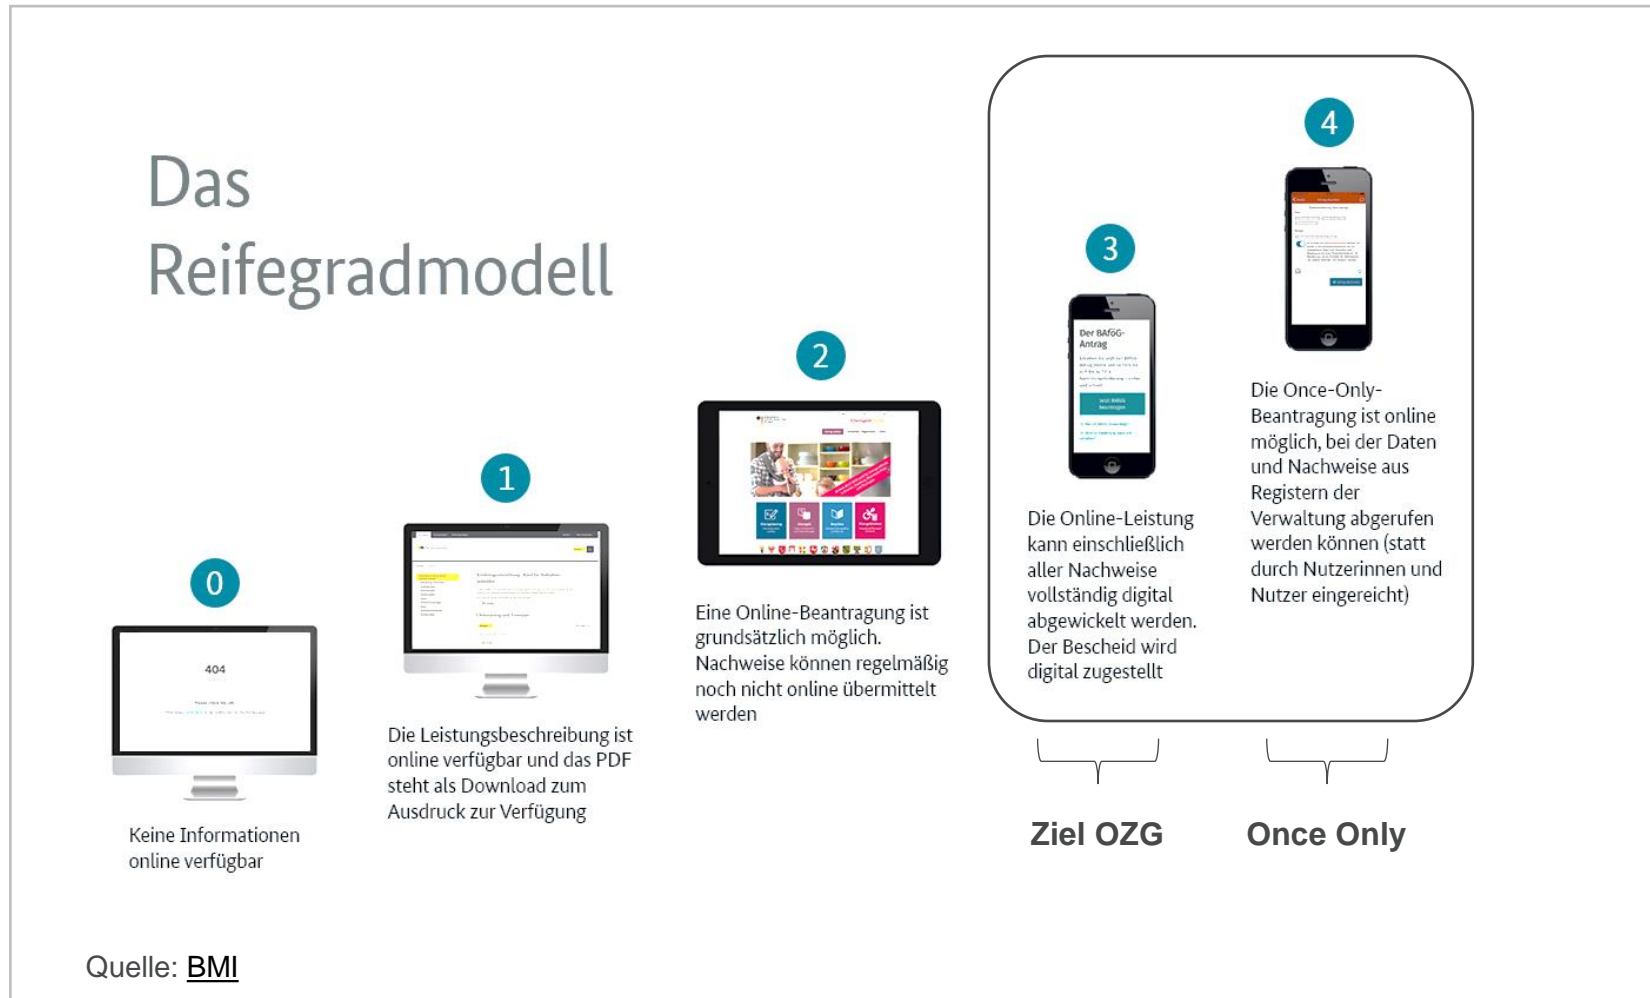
Das Reifegradmodell

0

404

Keine Informationen online verfügbar

1

Die Leistungsbeschreibung ist online verfügbar und das PDF steht als Download zum Ausdruck zur Verfügung

2

Eine Online-Beantragung ist grundsätzlich möglich. Nachweise können regelmäßig noch nicht online übermittelt werden

3

Der BAföG-Antrag

Die Online-Leistung kann einschließlich aller Nachweise vollständig digital abgewickelt werden. Der Bescheid wird digital zugestellt

4

Die Once-Only-Beantragung ist online möglich, bei der Daten und Nachweise aus Registern der Verwaltung abgerufen werden können (statt durch Nutzerinnen und Nutzer eingereicht)

Ziel OZG

Once Only

Quelle: BMI